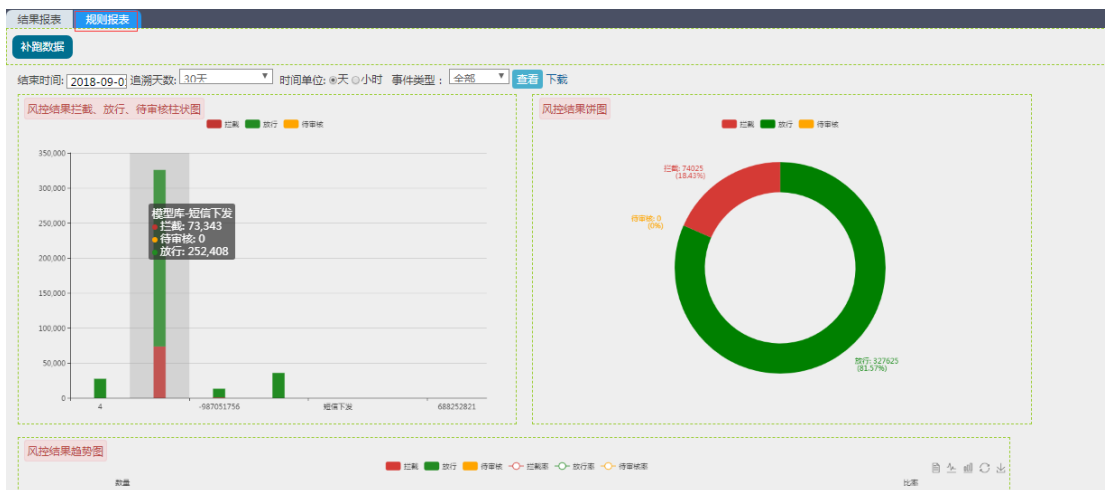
结果报表 规则报表

补跑数据

结束时间: 2018-09-0 追溯天数: 30天 时间单位: 天 小时 事件类型: 全部 查看 下载

风控结果拦截、放行、待审核柱状图

拦截 放行 待审核

350,000
300,000
250,000
200,000
150,000
100,000
50,000
0

模型库-短信下发
拦截: 73,343
待审核: 0
放行: 252,408

4 -987051756 短信下发 688252821

风控结果饼图

拦截 放行 待审核

拦截: 74025 (18.43%)
待审核: 0 (0%)
放行: 327625 (81.57%)

风控结果趋势图

拦截 放行 待审核 拦截率 放行率 待审核率

数量 比率